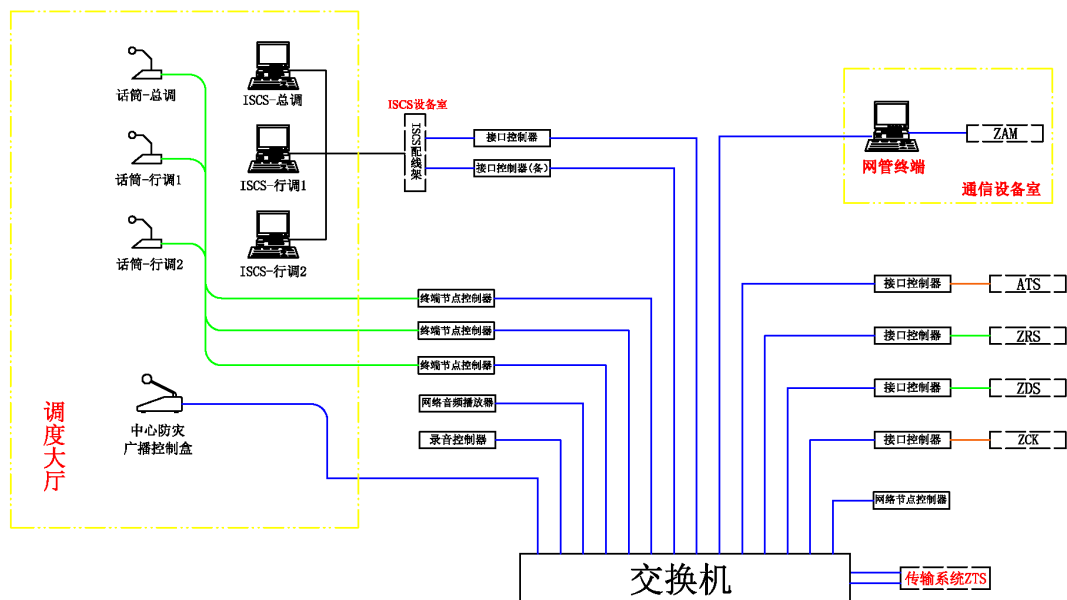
话筒-总调

ISCS-总调

话筒-行调1

ISCS-行调1

话筒-行调2

ISCS-行调2

ISCS设备室

ISCS配线架

接口控制器

接口控制器(备)

网管终端

ZAM

通信设备室

终端节点控制器

终端节点控制器

终端节点控制器

网络音频播放器

录音控制器

中心防灾广播控制盒

调度大厅

接口控制器

ATS

接口控制器

ZRS

接口控制器

ZDS

接口控制器

ZCK

网络节点控制器

交换机

传输系统ZTS